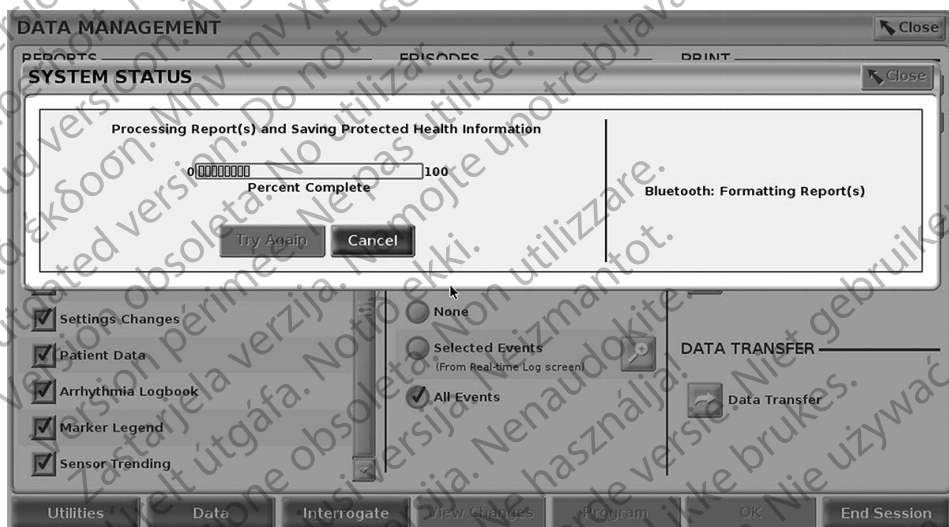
DATA MANAGEMENT
Close
REPORTS
EPISODES
PRINT
SYSTEM STATUS
Close
Processing Report(s) and Saving Protected Health Information
0
100
Percent Complete
Try Again
Cancel
Bluetooth: Formatting Report(s)
Settings Changes
Patient Data
Arrhythmia Logbook
Marker Legend
Sensor Trending
None
Selected Events
(From Real-time Log screen)
All Events
DATA TRANSFER
Data Transfer
Utilities
Data
Interrogate
View Changes
Program
OK
End Session

Outdated version. Do not use. Version obsolète. Ne pas utiliser. Zastarjela verzija. Nemojte upotrebljavati. Έκδοση. Μην την χρησιμοποιείτε. Version périmée. Ne pas utiliser. Versione obsoleta. Non utilizzare. Novecojusi versija. Neizmantot. Elavult verzió. Ne használja! Elavult útgáfa. Notið ekki. Versione obsoleta. Non utilizzare. Pasenusi versija. Nenaudokite. Verouderde versie. Niet gebruiken. Utdatert versjon. Skal ikke brukes. Wersja przeterminowana. Nie używać.